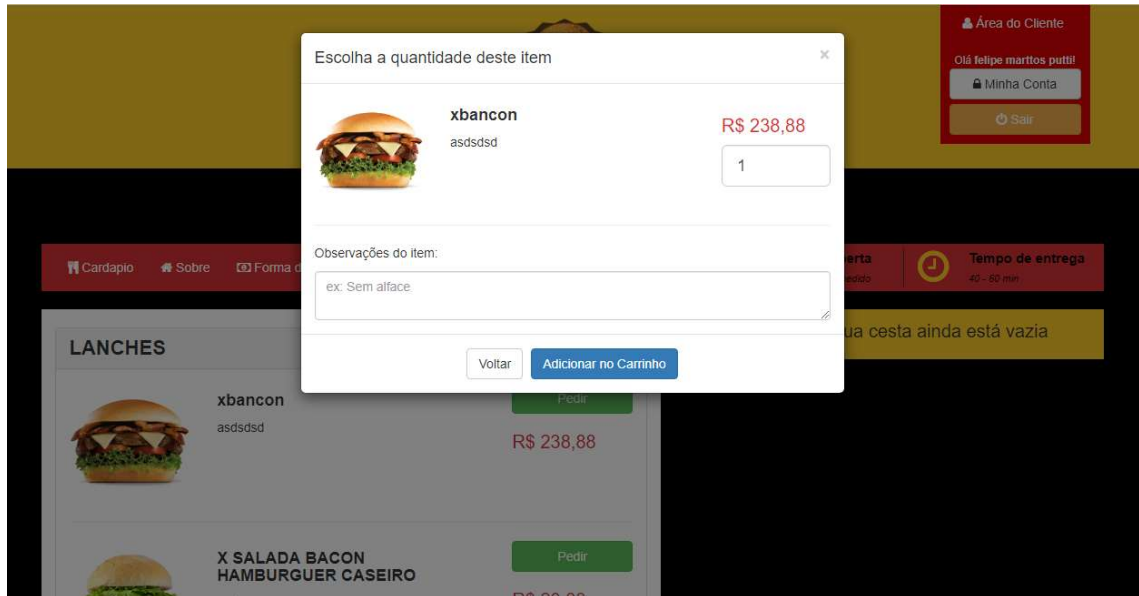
Área do Cliente

Olá felipe marttos putti!

Minha Conta

Sair

Escolha a quantidade deste item

×

xbancon

asdsdsd

R$ 238,88

1

Observações do item:

ex: Sem alface

Voltar

Adicionar no Carrinho

Cardapio

Sobre

Forma d

erta

edido

Tempo de entrega

40 - 60 min

ua cesta ainda está vazia

LANCHES

xbancon

asdsdsd

Pedir

R$ 238,88

X SALADA BACON HAMBURGUER CASEIRO

Pedir

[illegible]